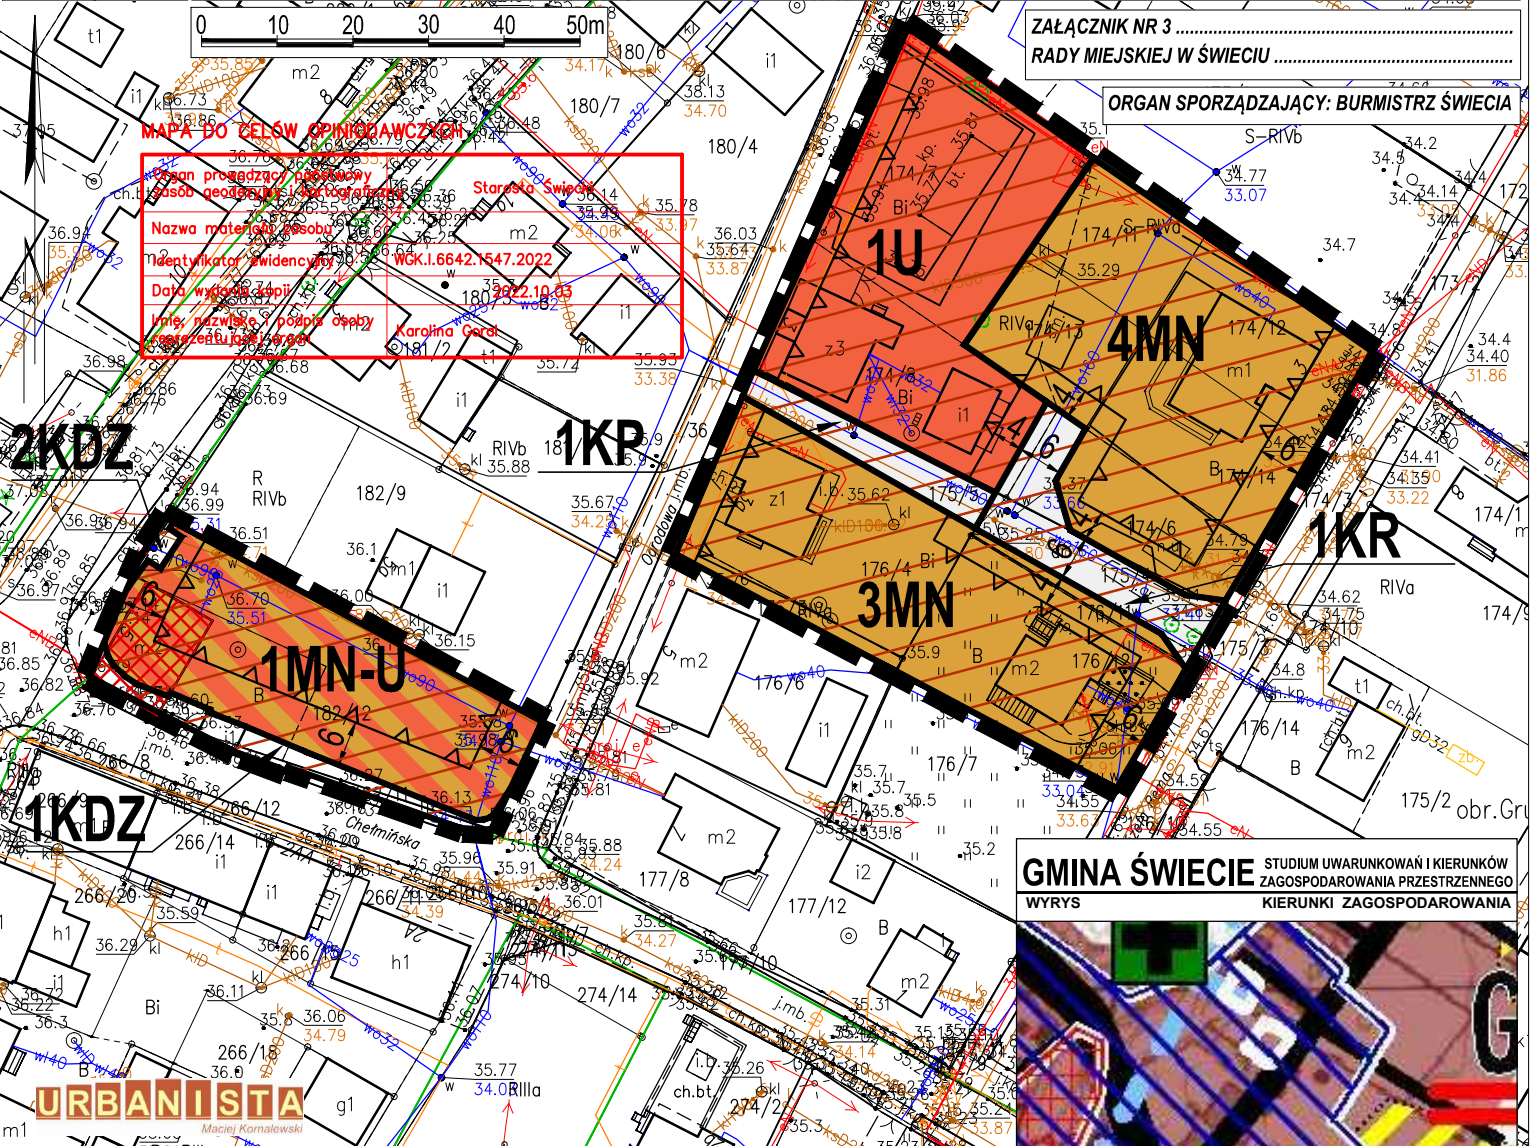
0 10 20 30 40 50m

ZAŁĄCZNIK NR 3 ..........................................
RADY MIEJSKIEJ W ŚWIECIU ..........................................

ORGAN SPORZĄDZAJĄCY: BURMISTRZ ŚWIECIA

MAPA DO CELÓW OPINIODAWCZYCH

| Organ prowadzący państwowy zasób geodezyjny i kartograficzny | Starosta Świecki |
|---|---|
| Nazwa materiału zasobu | |
| Identyfikator ewidencyjny | WGK.I.6642.1547.2022 |
| Data wydania kopii | 2022.10.03 |
| Imię, nazwisko, podpis osoby reprezentującej organ | Karolina Goral |

1U

4MN

3MN

1MN-U

1KP

2KDZ

1KDZ

1KR

Chełmińska

Ogrodowa

S-RIVb

RIVa

RIVb

182/9

180/4

180/6

180/7

174/12

174/13

174/14

176/4

176/6

176/7

177/8

177/12

182/12

266/12

266/14

266/18

266/20

274/10

274/14

175/2 obr.Gr

GMINA ŚWIECIE STUDIUM UWARUNKOWAŃ I KIERUNKÓW ZAGOSPODAROWANIA PRZESTRZENNEGO

WYRYS KIERUNKI ZAGOSPODAROWANIA

URBANISTA
Maciej Kornalewski